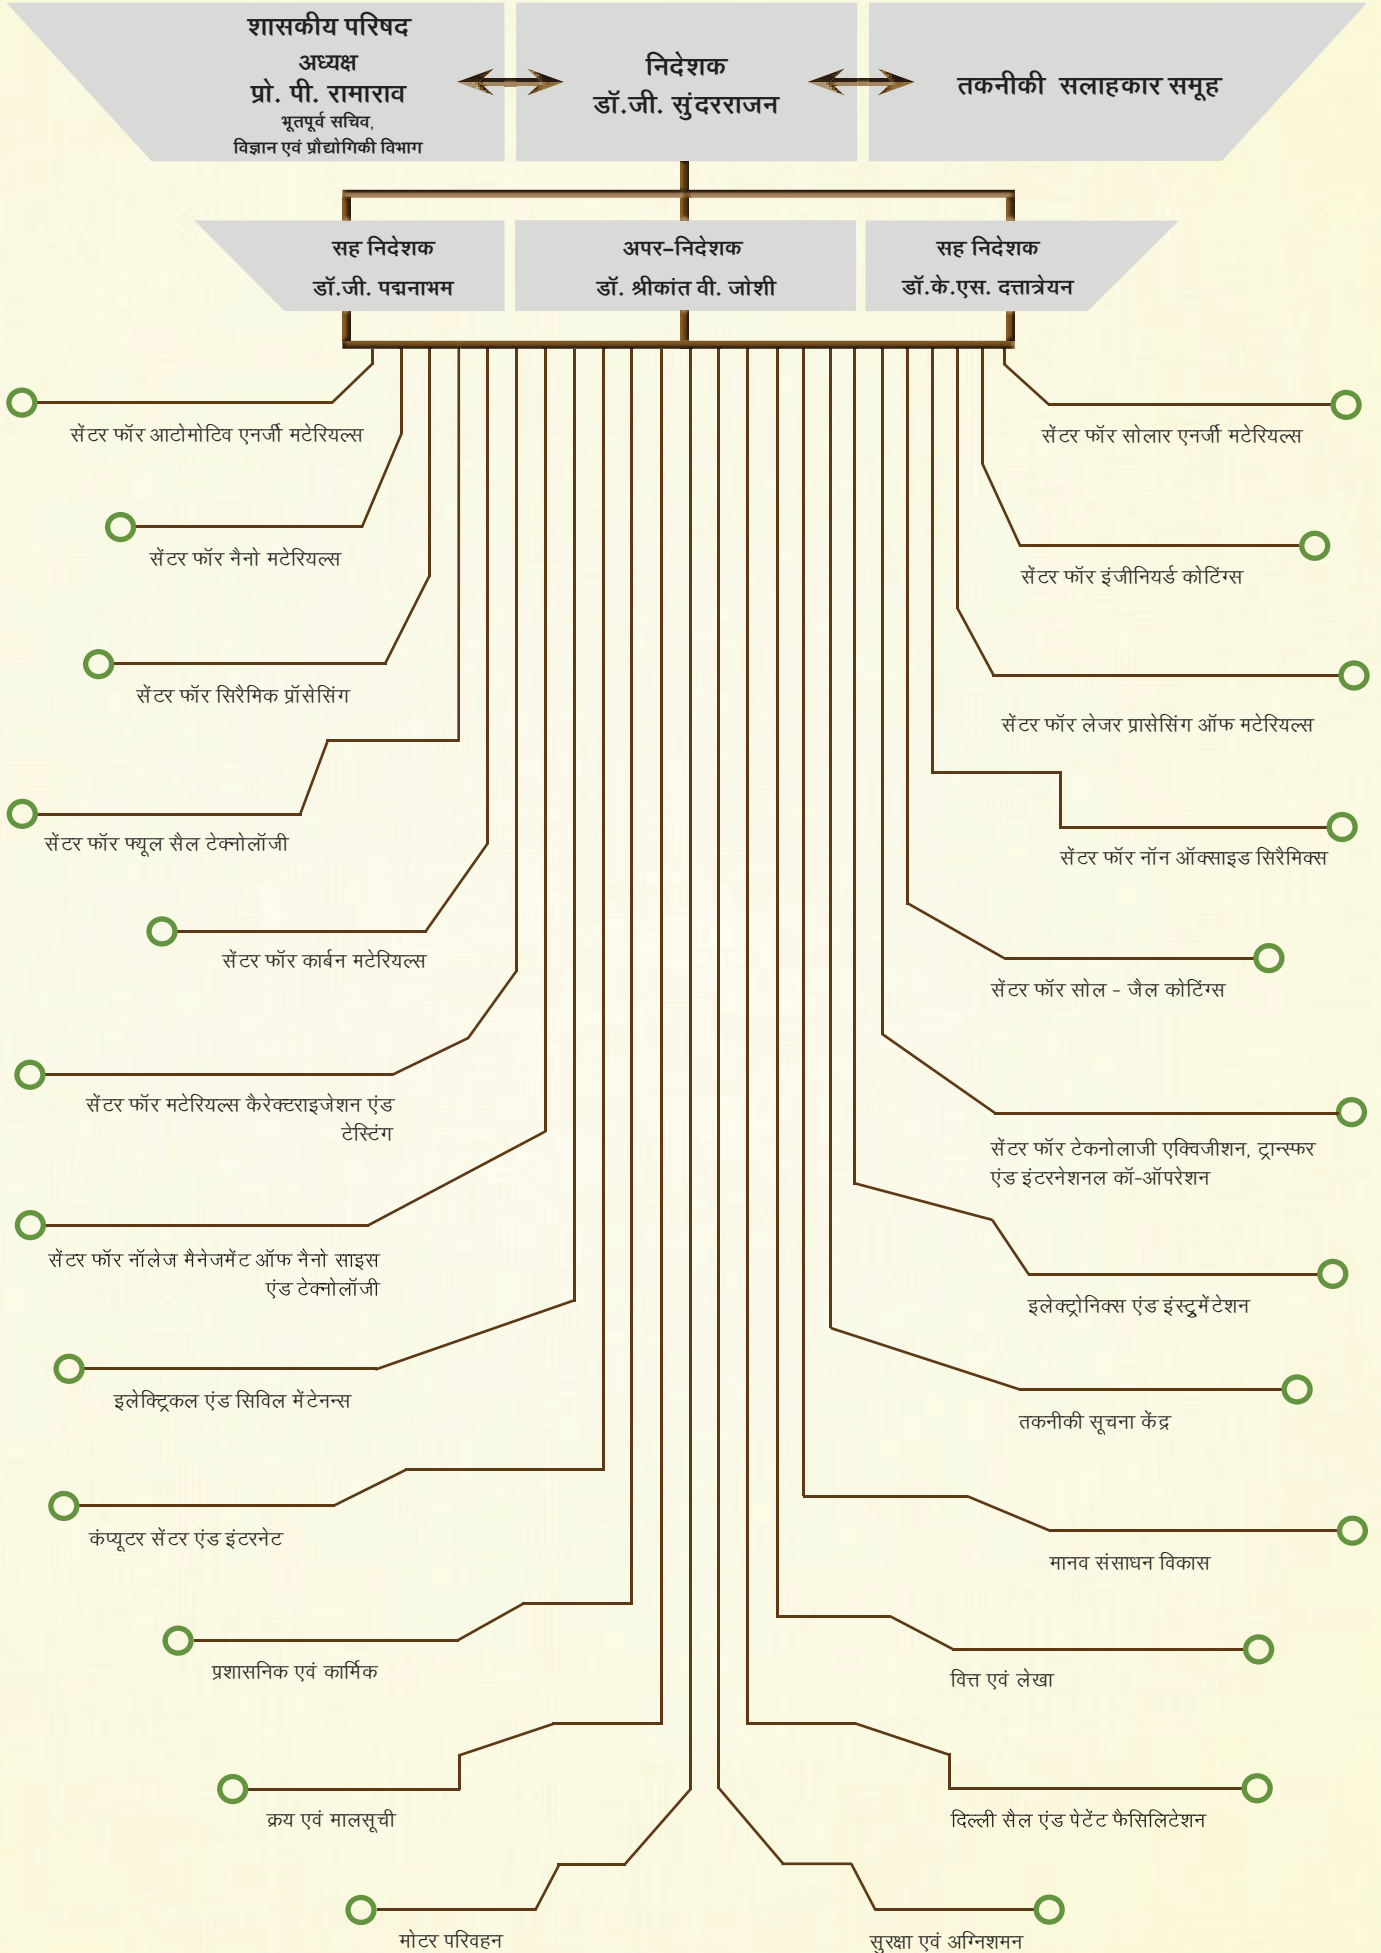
शासकीय परिषद
अध्यक्ष
प्रो. पी. रामाराव
भूतपूर्व सचिव,
विज्ञान एवं प्रौद्योगिकी विभाग

निदेशक
डॉ.जी. सुंदरराजन

तकनीकी सलाहकार समूह

सह निदेशक
डॉ.जी. पद्मनाभम

अपर–निदेशक
डॉ. श्रीकांत वी. जोशी

सह निदेशक
डॉ.के.एस. दत्तात्रेयन

सेंटर फॉर आटोमोटिव एनर्जी मटेरियल्स

सेंटर फॉर नैनो मटेरियल्स

सेंटर फॉर सिरैमिक प्रॉसेसिंग

सेंटर फॉर फ्यूल सैल टेक्नोलॉजी

सेंटर फॉर कार्बन मटेरियल्स

सेंटर फॉर मटेरियल्स कैरेक्टराइजेशन एंड टेस्टिंग

सेंटर फॉर नॉलेज मैनेजमेंट ऑफ नैनो साइस एंड टेक्नोलॉजी

इलेक्ट्रिकल एंड सिविल मेंटेनन्स

कंप्यूटर सेंटर एंड इंटरनेट

प्रशासनिक एवं कार्मिक

क्रय एवं मालसूची

मोटर परिवहन

सेंटर फॉर सोलार एनर्जी मटेरियल्स

सेंटर फॉर इंजीनियर्ड कोटिंग्स

सेंटर फॉर लेजर प्रासेसिंग ऑफ मटेरियल्स

सेंटर फॉर नॉन ऑक्साइड सिरैमिक्स

सेंटर फॉर सोल - जैल कोटिंग्स

सेंटर फॉर टेकनोलाजी एक्विजीशन, ट्रान्स्फर एंड इंटरनेशनल कॉ-ऑपरेशन

इलेक्ट्रोनिक्स एंड इंस्ट्रुमेंटेशन

तकनीकी सूचना केंद्र

मानव संसाधन विकास

वित्त एवं लेखा

दिल्ली सैल एंड पेटेंट फैसिलिटेशन

सुरक्षा एवं अग्निशमन